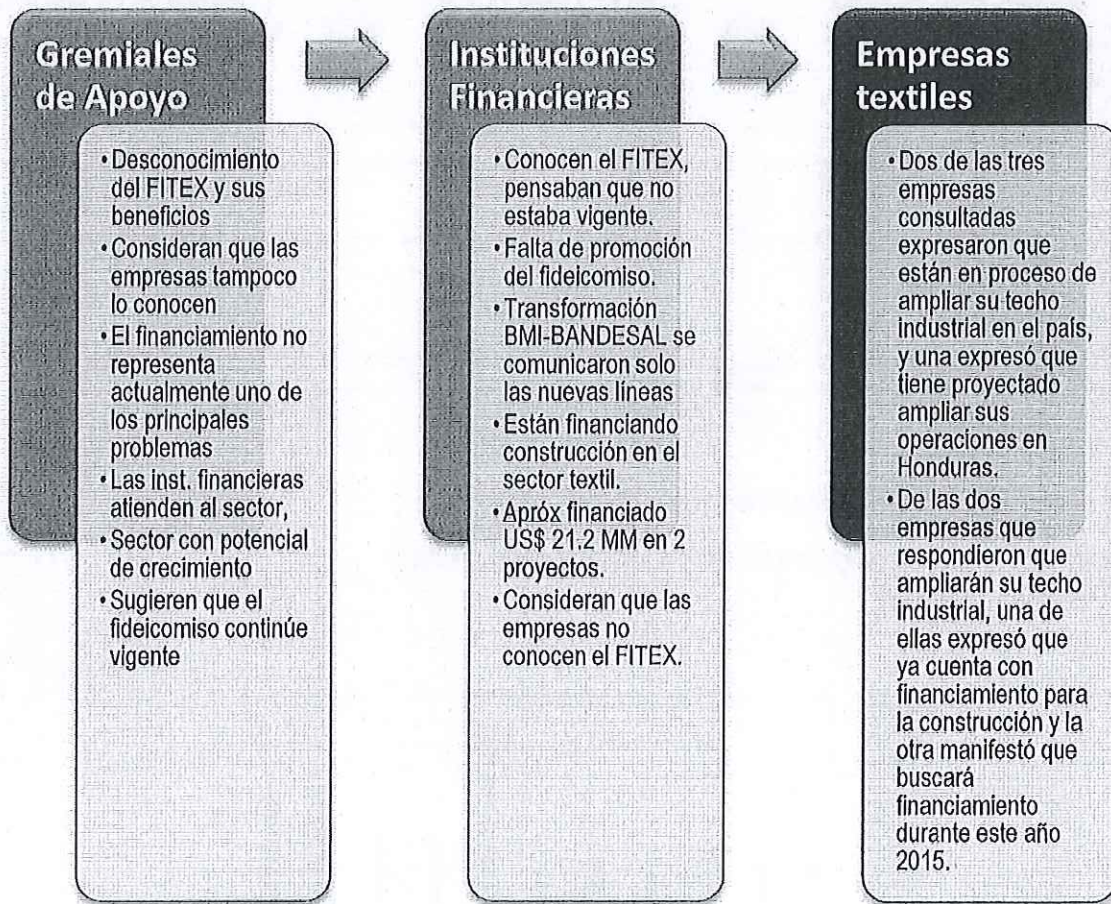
Gremiales de Apoyo

• Desconocimiento del FITEX y sus beneficios
• Consideran que las empresas tampoco lo conocen
• El financiamiento no representa actualmente uno de los principales problemas
• Las inst. financieras atienden al sector,
• Sector con potencial de crecimiento
• Sugieren que el fideicomiso continúe vigente

Instituciones Financieras

• Conocen el FITEX, pensaban que no estaba vigente.
• Falta de promoción del fideicomiso.
• Transformación BMI-BANDESAL se comunicaron solo las nuevas líneas
• Están financiando construcción en el sector textil.
• Apróx financiado US$ 21.2 MM en 2 proyectos.
• Consideran que las empresas no conocen el FITEX.

Empresas textiles

• Dos de las tres empresas consultadas expresaron que están en proceso de ampliar su techo industrial en el país, y una expresó que tiene proyectado ampliar sus operaciones en Honduras.
• De las dos empresas que respondieron que ampliarán su techo industrial, una de ellas expresó que ya cuenta con financiamiento para la construcción y la otra manifestó que buscará financiamiento durante este año 2015.